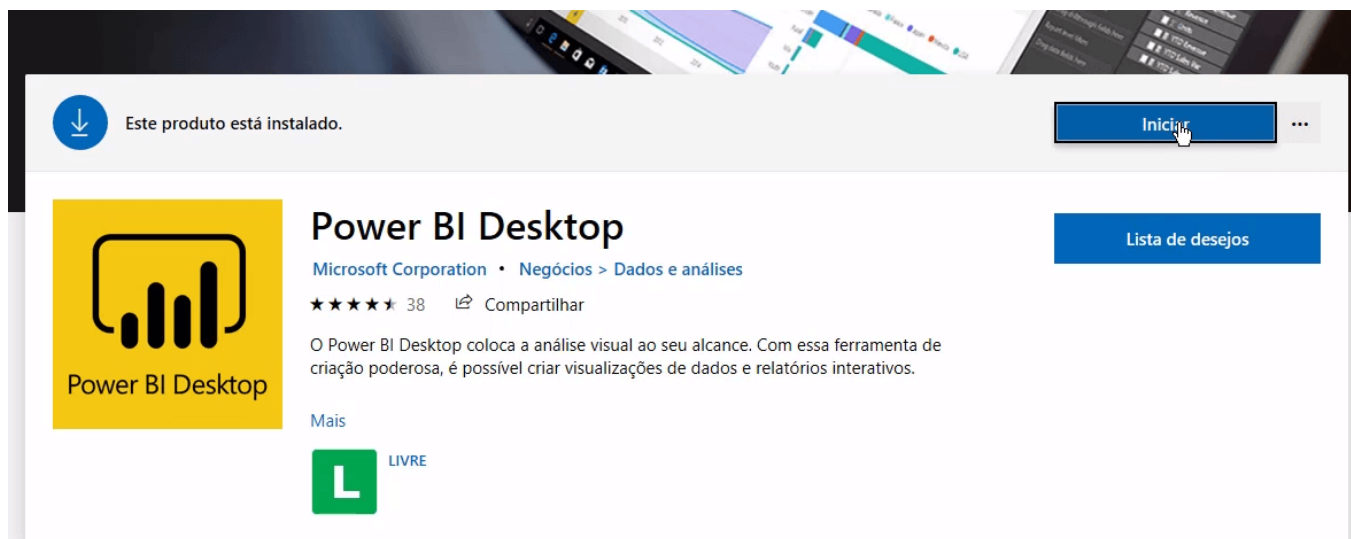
Este produto está instalado.

Iniciar

...

Power BI Desktop

Power BI Desktop

Microsoft Corporation • Negócios > Dados e análises

38 Compartilhar

O Power BI Desktop coloca a análise visual ao seu alcance. Com essa ferramenta de criação poderosa, é possível criar visualizações de dados e relatórios interativos.

Mais

L

LIVRE

Lista de desejos